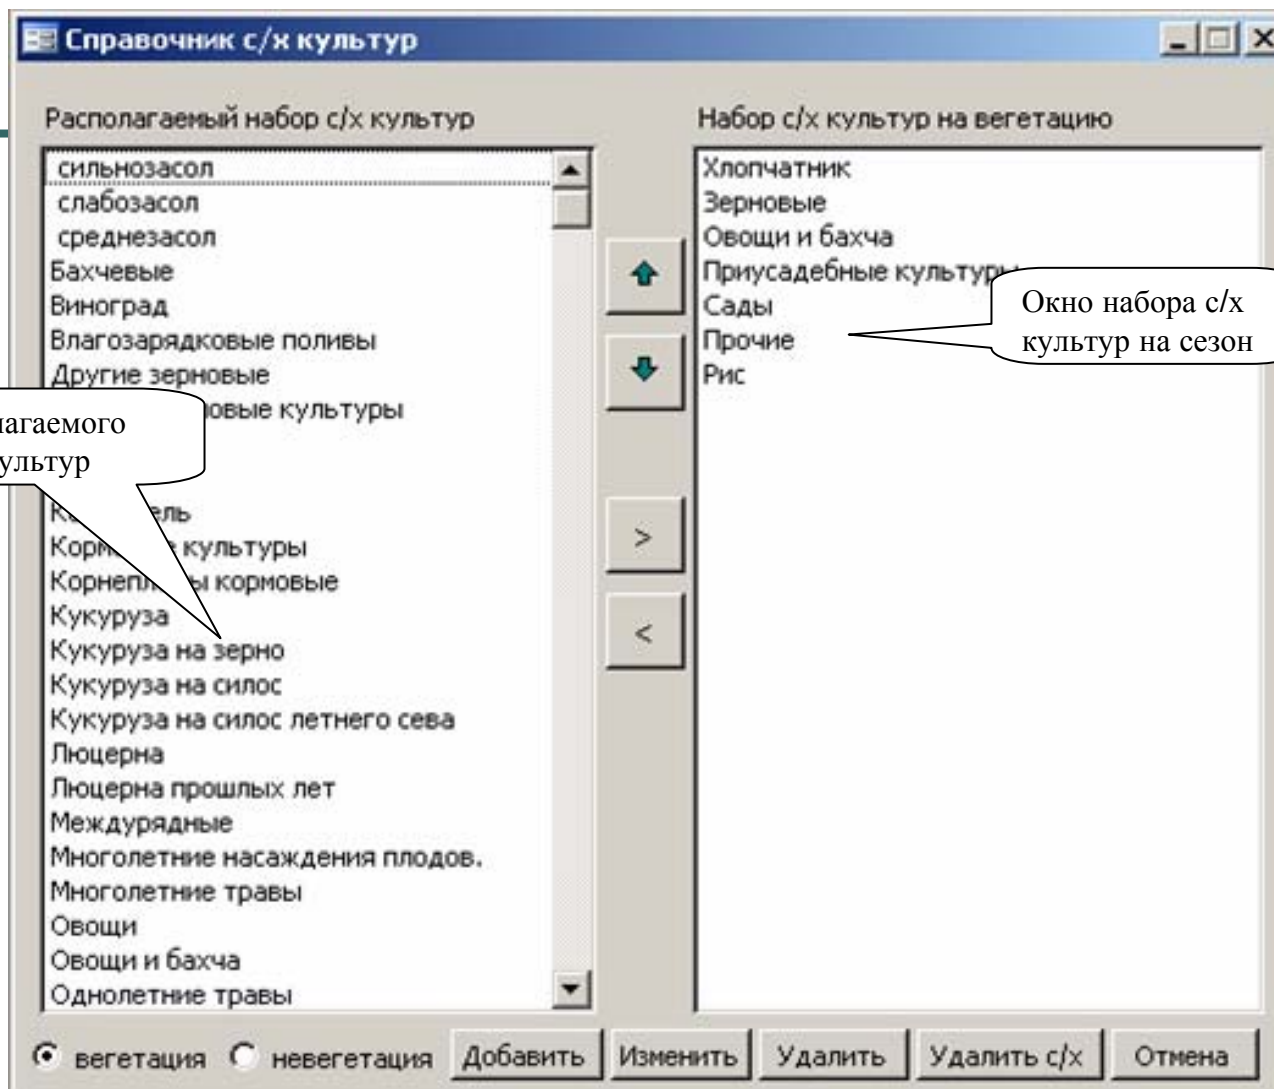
Справочник с/х культур

Располагаемый набор с/х культур

сильнозасол
слабозасол
среднезасол
Бахчевые
Виноград
Влагозарядковые поливы
Другие зерновые
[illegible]овые культуры
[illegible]
К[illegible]ель
Корм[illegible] культуры
Корнепл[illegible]ы кормовые
Кукуруза
Кукуруза на зерно
Кукуруза на силос
Кукуруза на силос летнего сева
Люцерна
Люцерна прошлых лет
Междурядные
Многолетние насаждения плодов.
Многолетние травы
Овощи
Овощи и бахча
Однолетние травы

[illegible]лагаемого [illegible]ультур

Набор с/х культур на вегетацию

Хлопчатник
Зерновые
Овощи и бахча
Приусадебные культур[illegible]
Сады
Прочие
Рис

Окно набора с/х культур на сезон

>
<

вегетация невегетация Добавить Изменить Удалить Удалить с/х Отмена